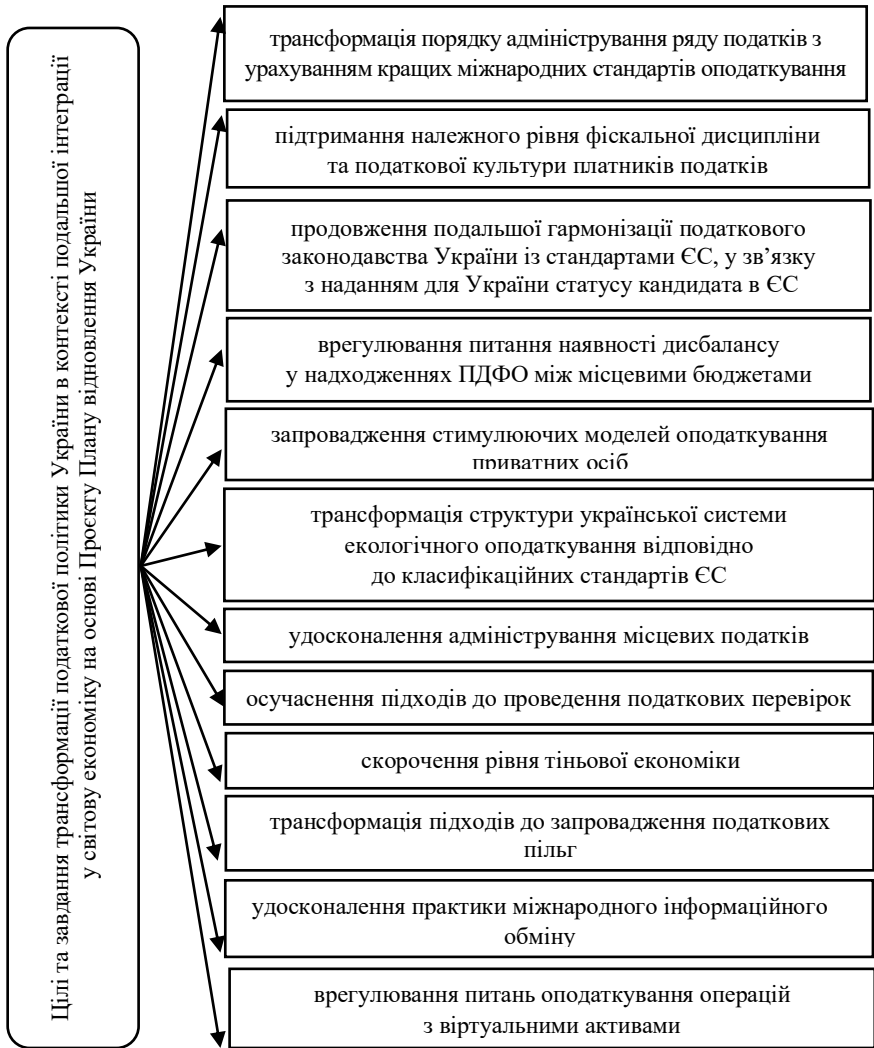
Цілі та завдання трансформації податкової політики України в контексті подальшої інтеграції у світову економіку на основі Проєкту Плану відновлення України

трансформація порядку адміністрування ряду податків з урахуванням кращих міжнародних стандартів оподаткування

підтримання належного рівня фіскальної дисципліни та податкової культури платників податків

продовження подальшої гармонізації податкового законодавства України із стандартами ЄС, у зв'язку з наданням для України статусу кандидата в ЄС

врегулювання питання наявності дисбалансу у надходженнях ПДФО між місцевими бюджетами

запровадження стимулюючих моделей оподаткування приватних осіб

трансформація структури української системи екологічного оподаткування відповідно до класифікаційних стандартів ЄС

удосконалення адміністрування місцевих податків

осучаснення підходів до проведення податкових перевірок

скорочення рівня тіньової економіки

трансформація підходів до запровадження податкових пільг

удосконалення практики міжнародного інформаційного обміну

врегулювання питань оподаткування операцій з віртуальними активами